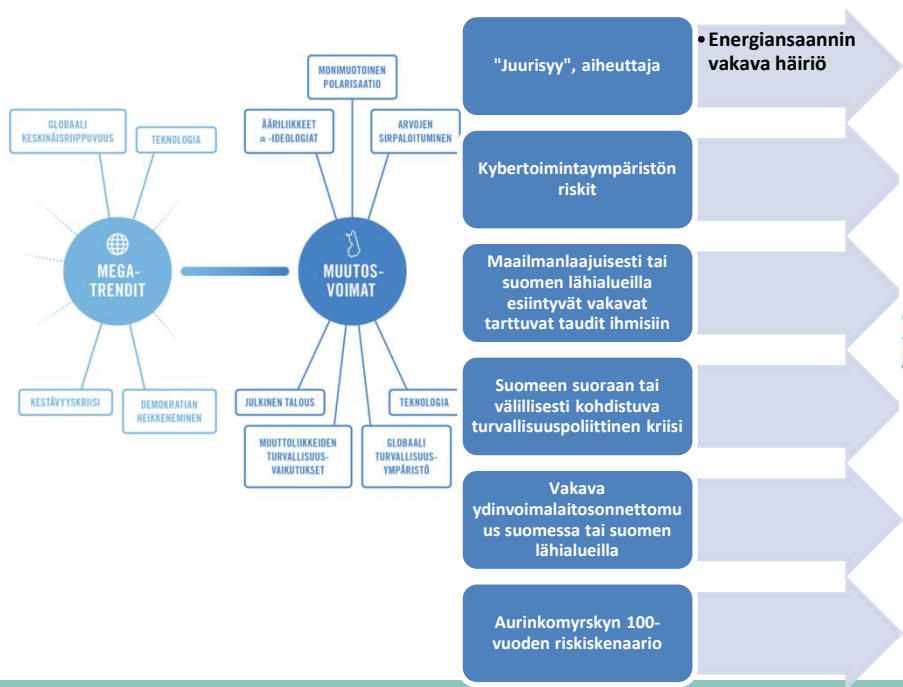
GLOBAALI KESKINÄISRIIPPUVUUS

TEKNOLOGIA

MEGA-TRENDIT

KESTÄVYYSKRIISI

DEMOKRATIAN HEIKKENEMINEN

MONIMUOTOINEN POLARISAATIO

ÄÄRILIIKKEET JA -IDEOLOGIAT

ARVOJEN SIRPALOITUMINEN

MUUTOS-VOIMAT

JULKINEN TALOUS

TEKNOLOGIA

MUUTTOLIIKKEIDEN TURVALLISUUS-VAIKUTUKSET

GLOBAALI TURVALLISUUS-YMPÄRISTÖ

"Juurisyy", aiheuttaja

• Energiansaannin vakava häiriö

Kybertoimintaympäristön riskit

Maailmanlaajuisesti tai suomen lähialueilla esiintyvät vakavat tarttuvat taudit ihmisiin

Suomeen suoraan tai välillisesti kohdistuva turvallisuuspoliittinen kriisi

Vakava ydinvoimalaitosonnettomuus suomessa tai suomen lähialueilla

Aurinkomyrskyn 100-vuoden riskiskenaario